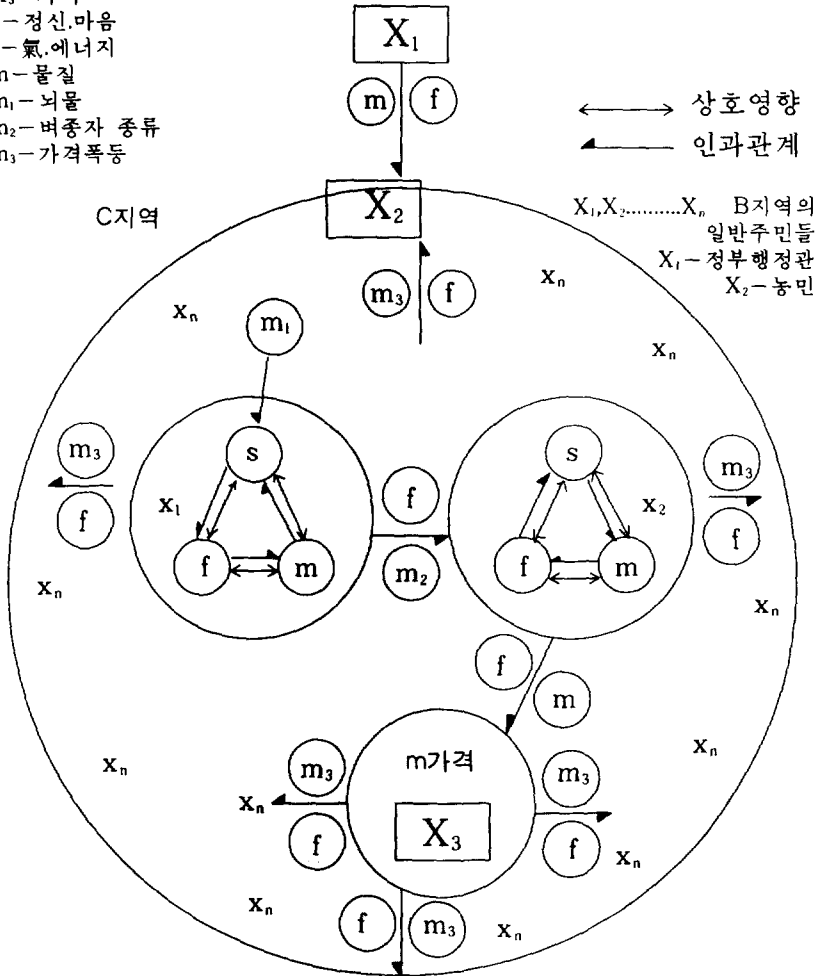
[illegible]
－정신.마음
－氣.에너지
n－물질
$m_1$－뇌물
$m_2$－벼종자 종류
$m_3$－가격폭등

$X_1$

m f

↔ 상호영향
◄── 인과관계

C지역

$X_2$

$X_1, X_2 .......... X_n$ B지역의 일반주민들
$X_1$－정부행정관
$X_2$－농민

$m_3$ f

$x_n$ $x_n$ $x_n$

$m_1$

$m_3$ f

s
$x_1$
f m

f
$m_2$

s
$x_2$
f m

$m_3$ f

$x_n$ $x_n$

f
m

$x_n$ $x_n$

m가격

$m_3$ f
$x_n$

$X_3$

$m_3$ f
$x_n$

$x_n$
f $m_3$
$x_n$